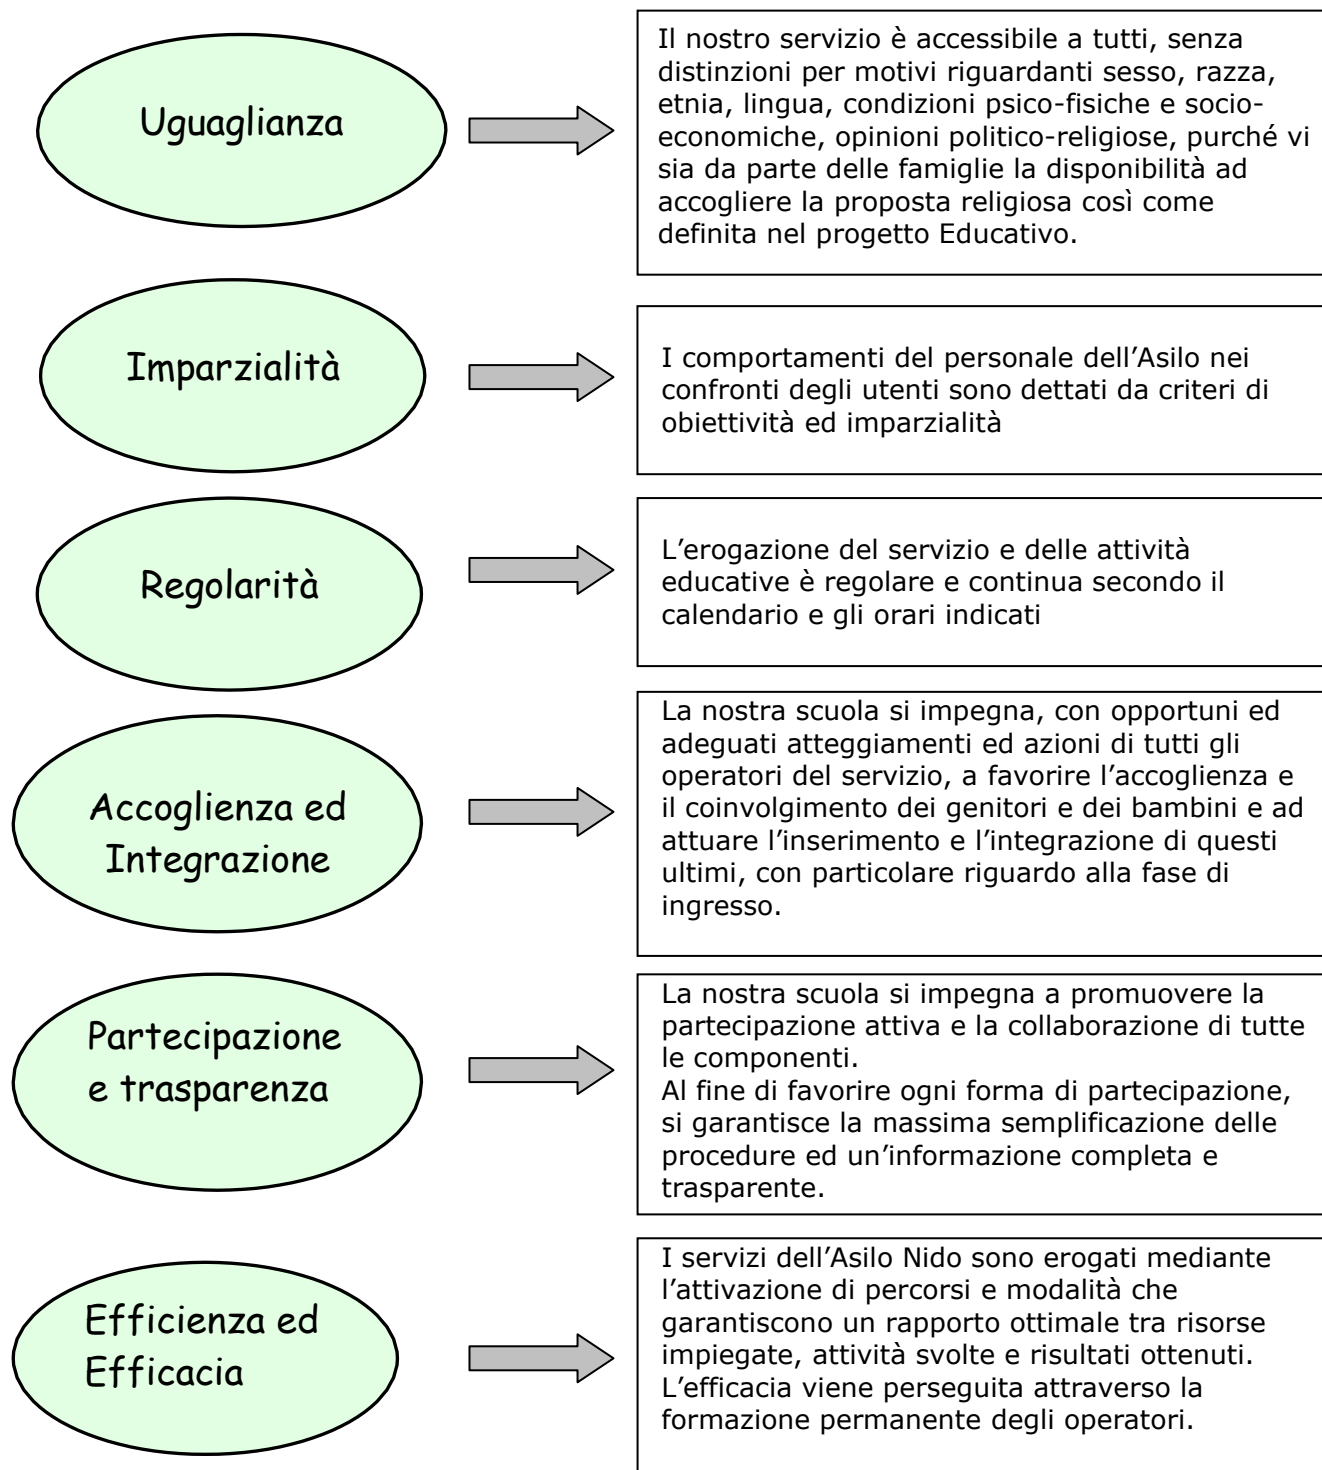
Uguaglianza

Il nostro servizio è accessibile a tutti, senza distinzioni per motivi riguardanti sesso, razza, etnia, lingua, condizioni psico-fisiche e socio-economiche, opinioni politico-religiose, purché vi sia da parte delle famiglie la disponibilità ad accogliere la proposta religiosa così come definita nel progetto Educativo.

Imparzialità

I comportamenti del personale dell'Asilo nei confronti degli utenti sono dettati da criteri di obiettività ed imparzialità

Regolarità

L'erogazione del servizio e delle attività educative è regolare e continua secondo il calendario e gli orari indicati

Accoglienza ed Integrazione

La nostra scuola si impegna, con opportuni ed adeguati atteggiamenti ed azioni di tutti gli operatori del servizio, a favorire l'accoglienza e il coinvolgimento dei genitori e dei bambini e ad attuare l'inserimento e l'integrazione di questi ultimi, con particolare riguardo alla fase di ingresso.

Partecipazione e trasparenza

La nostra scuola si impegna a promuovere la partecipazione attiva e la collaborazione di tutte le componenti.
Al fine di favorire ogni forma di partecipazione, si garantisce la massima semplificazione delle procedure ed un'informazione completa e trasparente.

Efficienza ed Efficacia

I servizi dell'Asilo Nido sono erogati mediante l'attivazione di percorsi e modalità che garantiscono un rapporto ottimale tra risorse impiegate, attività svolte e risultati ottenuti.
L'efficacia viene perseguita attraverso la formazione permanente degli operatori.